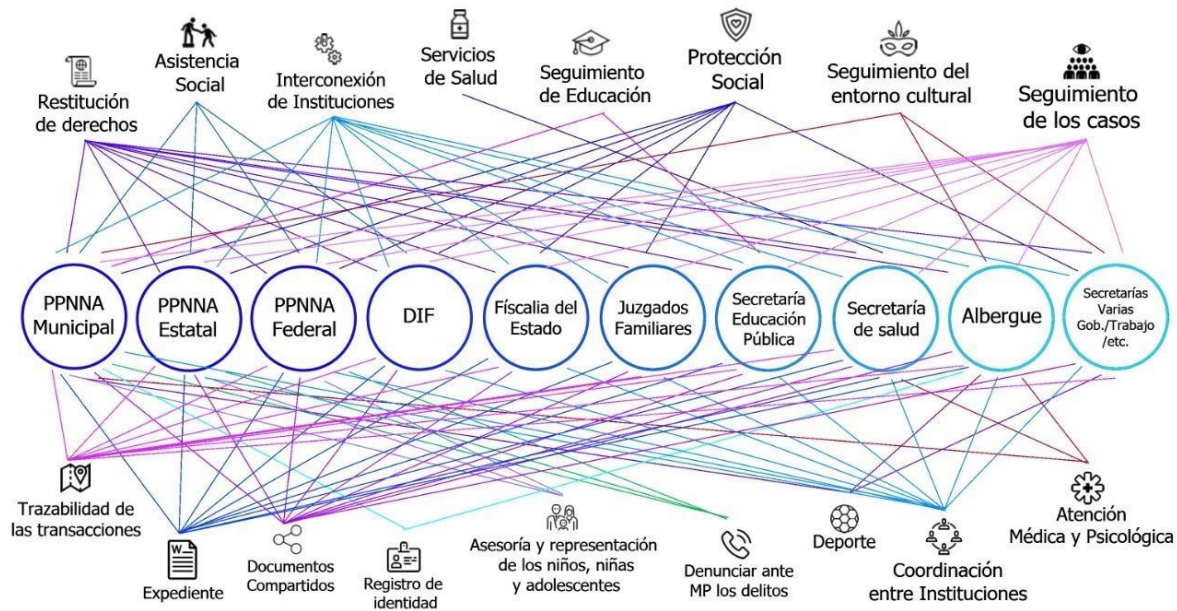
Restitución de derechos

Asistencia Social

Interconexión de Instituciones

Servicios de Salud

Seguimiento de Educación

Protección Social

Seguimiento del entorno cultural

Seguimiento de los casos

PPNNA Municipal

PPNNA Estatal

PPNNA Federal

DIF

Físcalia del Estado

Juzgados Familiares

Secretaría Educación Pública

Secretaría de salud

Albergue

Secretarías Varias Gob./Trabajo /etc.

Trazabilidad de las transacciones

Expediente

Documentos Compartidos

Registro de identidad

Asesoría y representación de los niños, niñas y adolescentes

Denunciar ante MP los delitos

Deporte

Coordinación entre Instituciones

Atención Médica y Psicológica